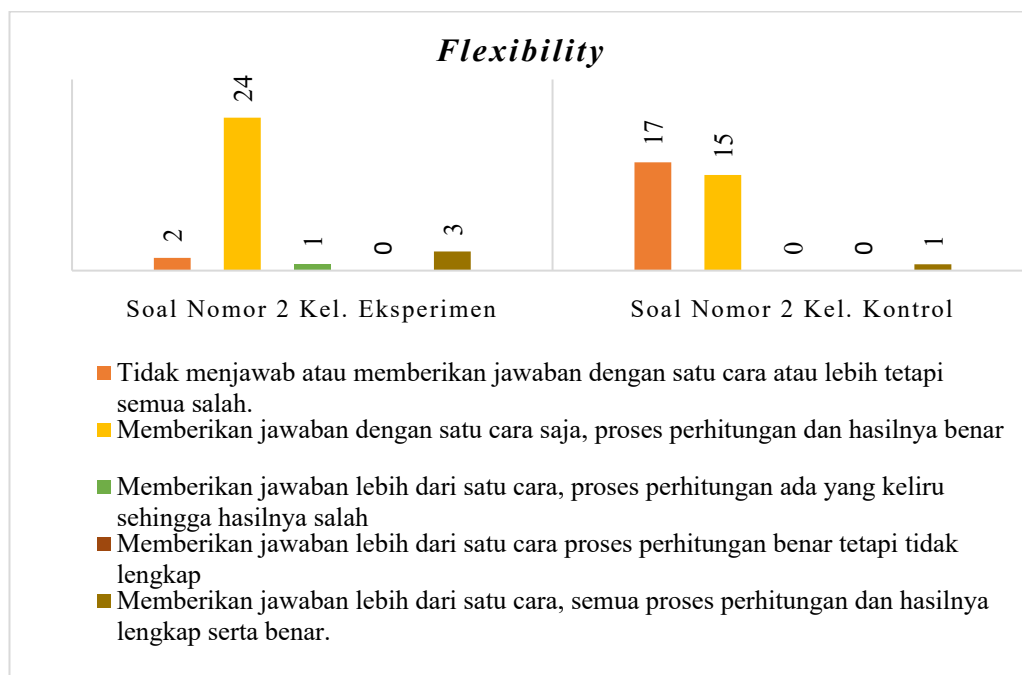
Flexibility

2
24
1
0
3

17
15
0
0
1

Soal Nomor 2 Kel. Eksperimen

Soal Nomor 2 Kel. Kontrol

Tidak menjawab atau memberikan jawaban dengan satu cara atau lebih tetapi semua salah.

Memberikan jawaban dengan satu cara saja, proses perhitungan dan hasilnya benar

Memberikan jawaban lebih dari satu cara, proses perhitungan ada yang keliru sehingga hasilnya salah

Memberikan jawaban lebih dari satu cara proses perhitungan benar tetapi tidak lengkap

Memberikan jawaban lebih dari satu cara, semua proses perhitungan dan hasilnya lengkap serta benar.